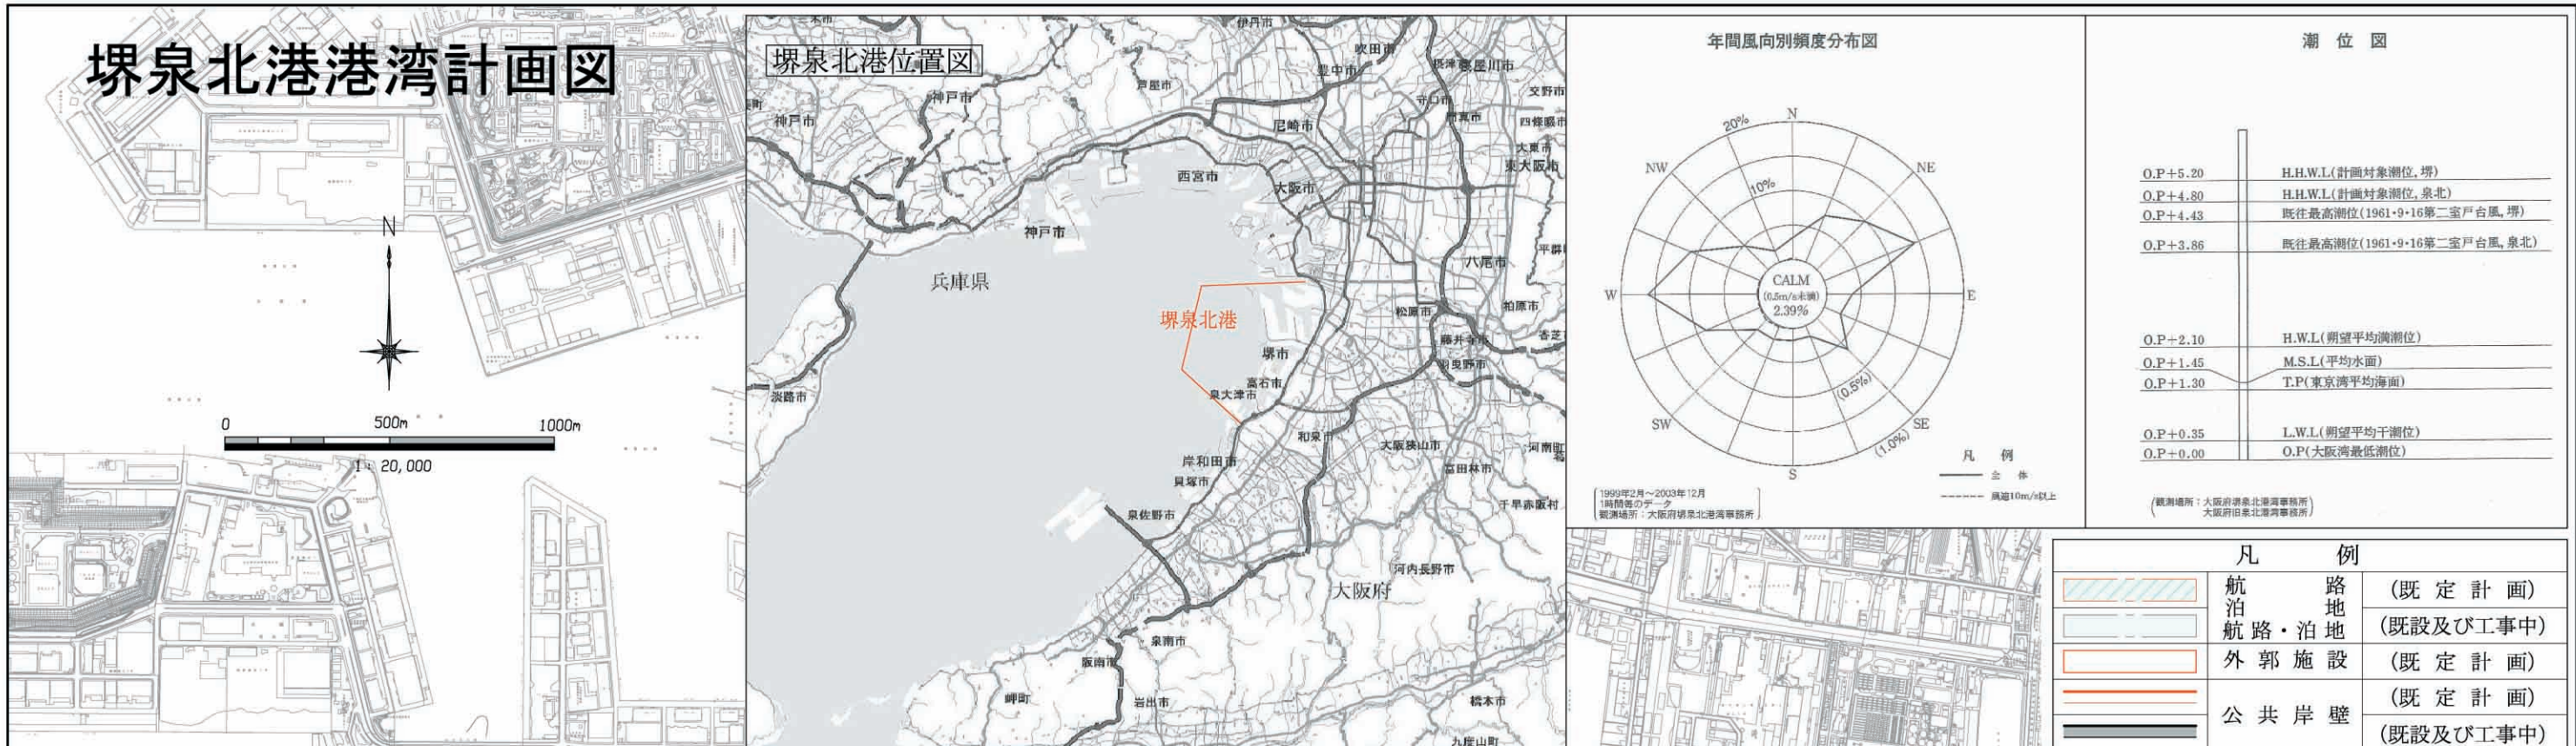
堺泉北港港湾計画図

N

0 500m 1000m
1: 20,000

堺泉北港位置図

伊丹市 吹田市 寝屋川市 交野市 豊中市 芦屋市 神戸市 守口市 門真市 四條畷市 尼崎市 東大阪市 西宮市 大阪市 神戸市 八尾市 兵庫県 松原市 柏原市 堺泉北港 藤井寺市 羽曳野市 堺市 高石市 泉大津市 淡路市 和泉市 大阪狭山市 河南町 岸和田市 富田林市 貝塚市 千早赤阪村 泉佐野市 河内長野市 大阪府 泉南市 阪南市 岬町 岩出市 橋本市 九度山町

年間風向別頻度分布図

N
NE
E
SE
S
SW
W
NW
20%
10%
(0.5%)
(1.0%)
CALM
(0.5m/s未満)
2.39%

凡 例
全 体
風速10m/s以上

1999年2月～2003年12月
1時間毎のデータ
観測場所：大阪府堺泉北港湾事務所

潮 位 図

O.P+5.20 H.H.W.L(計画対象潮位, 堺)
O.P+4.80 H.H.W.L(計画対象潮位, 泉北)
O.P+4.43 既往最高潮位(1961・9・16第二室戸台風, 堺)
O.P+3.86 既往最高潮位(1961・9・16第二室戸台風, 泉北)
O.P+2.10 H.W.L(朔望平均満潮位)
O.P+1.45 M.S.L(平均水面)
O.P+1.30 T.P(東京湾平均海面)
O.P+0.35 L.W.L(朔望平均干潮位)
O.P+0.00 O.P(大阪湾最低潮位)

(観測場所：大阪府堺泉北港湾事務所
大阪府旧泉北港湾事務所)

| 凡 | 例 |
|---|---|
| 航 路 | (既 定 計 画) |
| 泊 地 航 路・泊 地 | (既設及び工事中) |
| 外 郭 施 設 | (既 定 計 画) |
| 公 共 岸 壁 | (既 定 計 画) |
| | (既設及び工事中) |